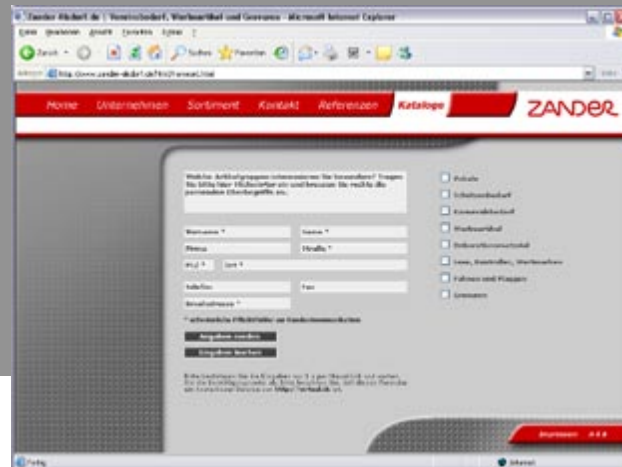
Zander Klobürl.de | Vereinsbedarf, Werbeartikel und Giveaways - Microsoft Internet Explorer

Datei Bearbeiten Ansicht Favoriten Extras ?

Zurück Suchen Favoriten

Adresse http://www.zander-klobuerl.de/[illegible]

Home Unternehmen Sortiment Kontakt Referenzen Kataloge

ZANDER

Welche Artikelgruppen interessieren Sie besonders? Tragen Sie bitte hier Stichwörter ein und benutzen Sie rechts die passenden Checkbegriffe an.

Vorname * Name *

Firma Straße *

PLZ * Ort *

Telefon Fax

Emailadresse *

* erforderliche Pflichtfelder zur Kundenkommunikation

Angaben senden

Eingaben löschen

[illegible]

Pokale

Schützenbedarf

Karnevalsbedarf

Werbeartikel

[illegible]

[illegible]

Fahnen und Flaggen

Gravuren

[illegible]

Fertig

Internet